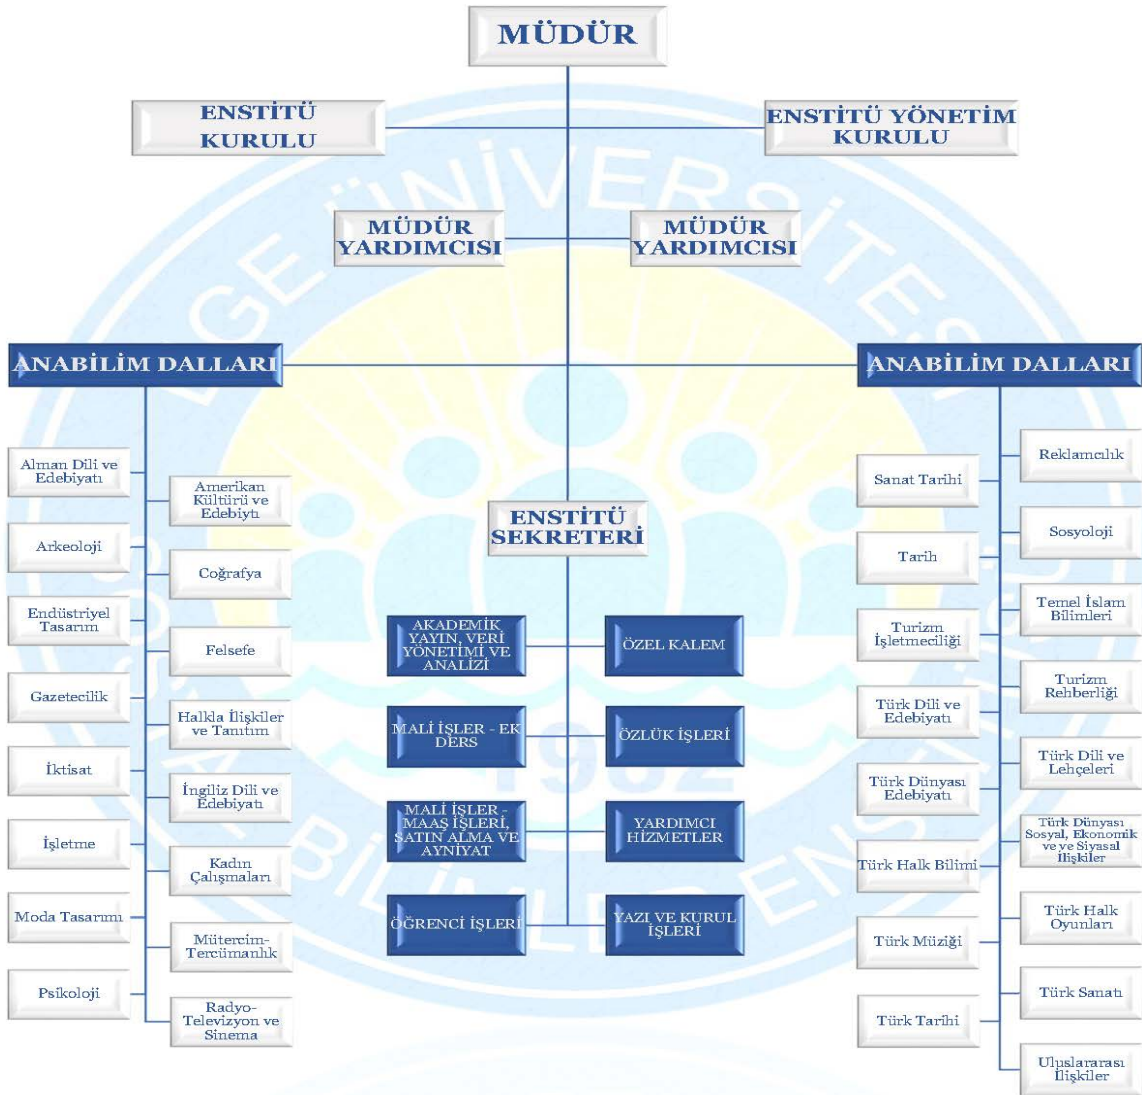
MÜDÜR

ENSTİTÜ KURULU

ENSTİTÜ YÖNETİM KURULU

MÜDÜR YARDIMCISI

MÜDÜR YARDIMCISI

ANABİLİM DALLARI

ANABİLİM DALLARI

Alman Dili ve Edebiyatı

Amerikan Kültürü ve Edebiytı

Arkeoloji

Coğrafya

Endüstriyel Tasarım

Felsefe

Gazetecilik

Halkla İlişkiler ve Tanıtım

İktisat

İngiliz Dili ve Edebiyatı

İşletme

Kadın Çalışmaları

Moda Tasarımı

Mütercim-Tercümanlık

Psikoloji

Radyo-Televizyon ve Sinema

ENSTİTÜ SEKRETERİ

AKADEMİK YAYIN, VERİ YÖNETİMİ VE ANALİZİ

ÖZEL KALEM

MALİ İŞLER - EK DERS

ÖZLÜK İŞLERİ

MALİ İŞLER - MAAŞ İŞLERİ, SATIN ALMA VE AYNİYAT

YARDIMCI HİZMETLER

ÖĞRENCİ İŞLERİ

YAZI VE KURUL İŞLERİ

Reklamcılık

Sanat Tarihi

Sosyoloji

Tarih

Temel İslam Bilimleri

Turizm İşletmeciliği

Turizm Rehberliği

Türk Dili ve Edebiyatı

Türk Dili ve Lehçeleri

Türk Dünyası Edebiyatı

Türk Dünyası Sosyal, Ekonomik ve ve Siyasal İlişkiler

Türk Halk Bilimi

Türk Halk Oyunları

Türk Müziği

Türk Sanatı

Türk Tarihi

Uluslararası İlişkiler